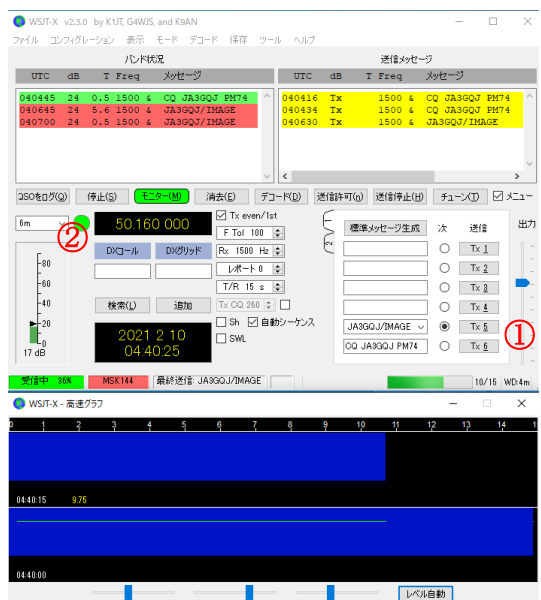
WSJT-X v2.3.0 by K1JT, G4WJS, and K9AN

ファイル コンフィグレーション 表示 モード デコード 保存 ツール ヘルプ

バンド状況

| UTC | dB | T | Freq | メッセージ |
|---|---|---|---|---|
| 040445 | 24 | 0.5 | 1500 | & CQ JA3GQJ PM74 |
| 040645 | 24 | 5.6 | 1500 | & JA3GQJ/IMAGE |
| 040700 | 24 | 0.5 | 1500 | & JA3GQJ/IMAGE |

送信メッセージ

| UTC | dB | T | Freq | メッセージ |
|---|---|---|---|---|
| 040416 | Tx | | 1500 | & CQ JA3GQJ PM74 |
| 040434 | Tx | | 1500 | & CQ JA3GQJ PM74 |
| 040630 | Tx | | 1500 | & JA3GQJ/IMAGE |

QSOをログ(Q) 停止(S) モニター(M) 消去(E) デコード(D) 送信許可(n) 送信停止(H) チューン(T) メニュー

6m ② 50.160 000 Tx even/1st
F Tol 100
DXコール DXグリッド Rx 1500 Hz
レポート 0
T/R 15 s
検索(L) 追加 Tx CQ 260
Sh 自動シーケンス
2021 2 10
04:40:25 SWL

-80 -60 -40 -20 -0
17 dB

標準メッセージ生成 次 送信
Tx 1
Tx 2
Tx 3
Tx 4
JA3GQJ/IMAGE Tx 5 ①
CQ JA3GQJ PM74 Tx 6

出力

受信中 30% MSK144 最終送信: JA3GQJ/IMAGE 10/15 WD:4m

WSJT-X - 高速グラフ

0 1 2 3 4 5 6 7 8 9 10 11 12 13 14

04:40:15 9.75

04:40:00

レベル自動